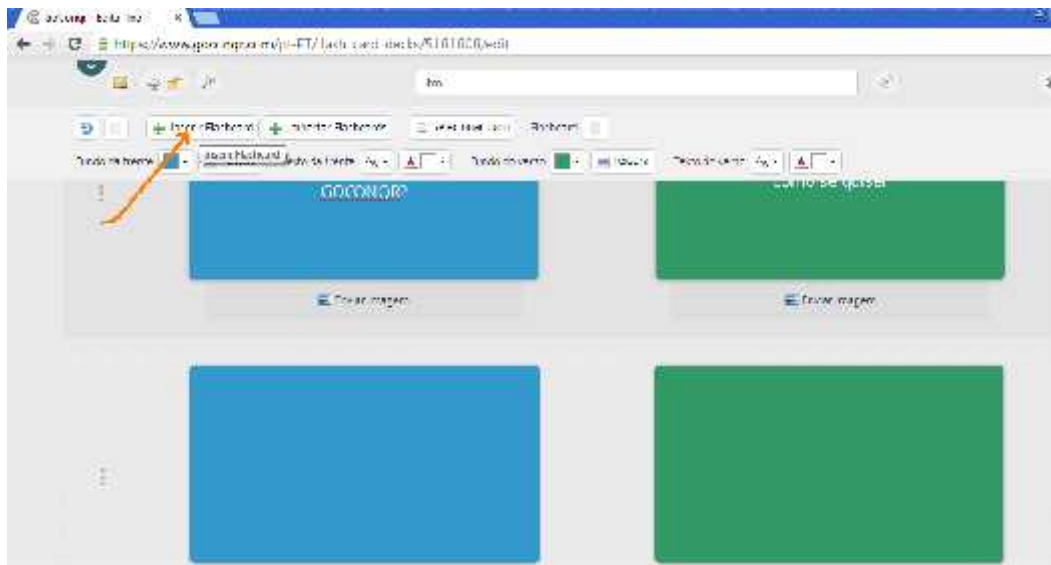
GoConqr - Editar flash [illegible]

https://www.goconqr.com/pt-PT/flash_card_decks/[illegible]/edit

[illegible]

+ Inserir Flashcard + Adicionar Flashcards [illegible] Flashcard

Fundo da frente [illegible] Inserir Flashcard Texto da frente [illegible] Fundo do verso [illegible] Texto do verso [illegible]

GOCONQR?

Como se quiser

Enviar imagem

Enviar imagem